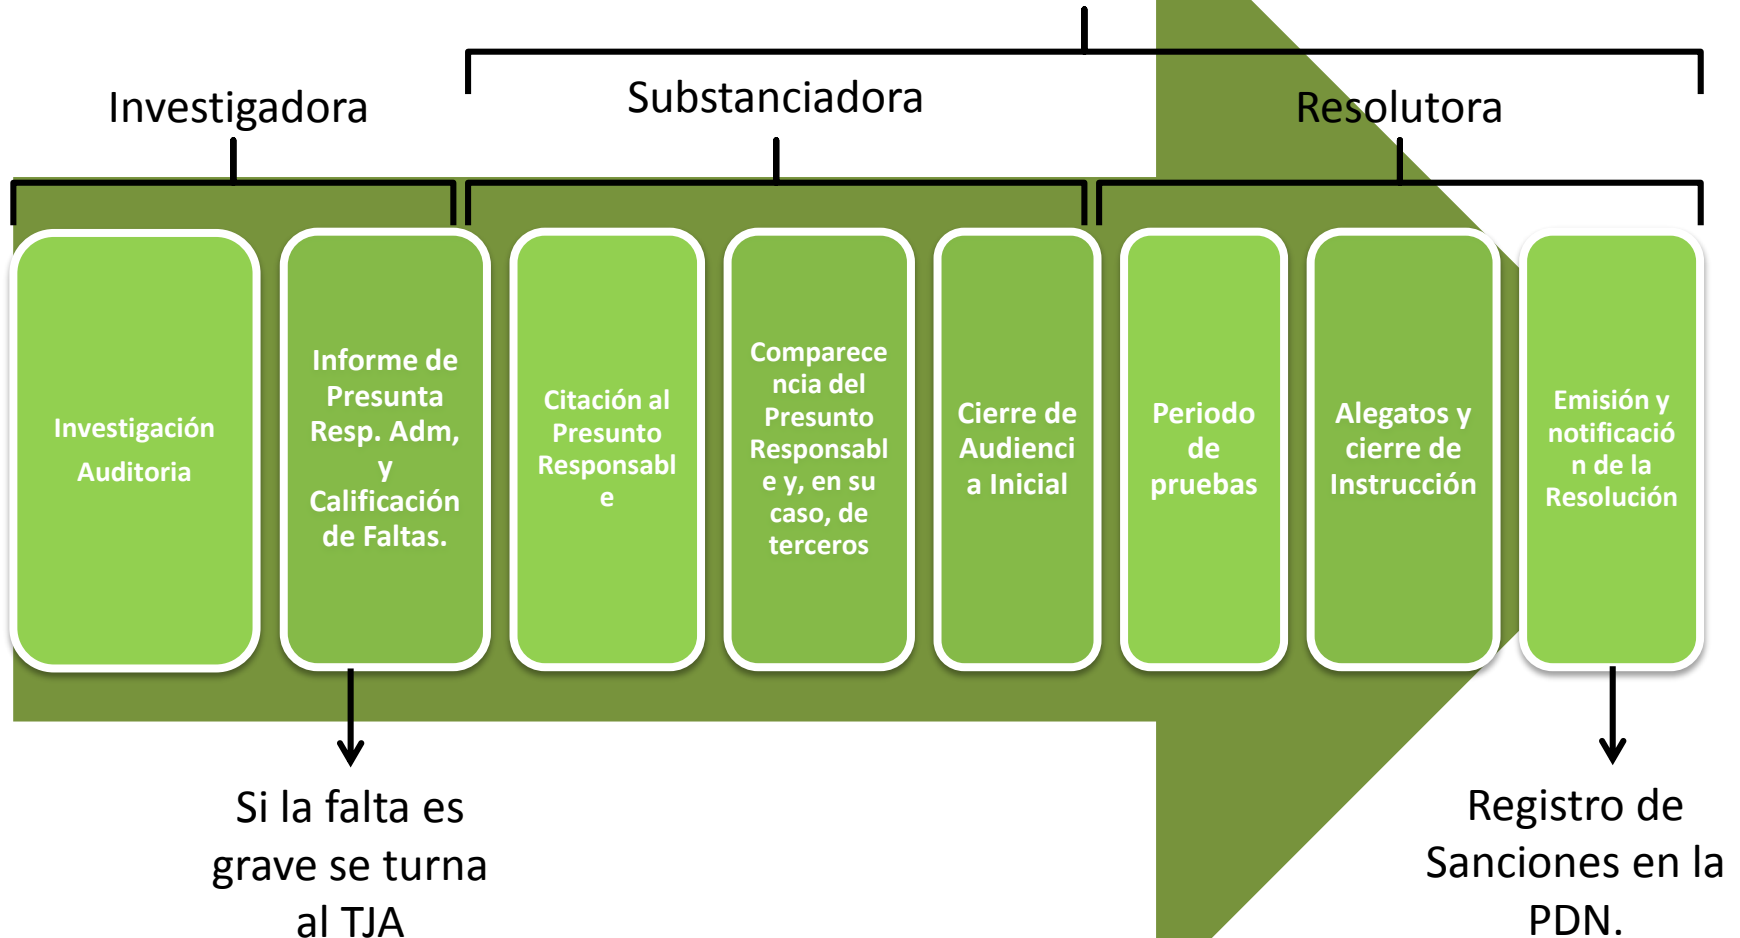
Investigadora

Substanciadora

Resolutora

Investigación Auditoria

Informe de Presunta Resp. Adm, y Calificación de Faltas.

Citación al Presunto Responsabl e

Comparece ncia del Presunto Responsabl e y, en su caso, de terceros

Cierre de Audienci a Inicial

Periodo de pruebas

Alegatos y cierre de Instrucción

Emisión y notificació n de la Resolución

Si la falta es grave se turna al TJA

Registro de Sanciones en la PDN.